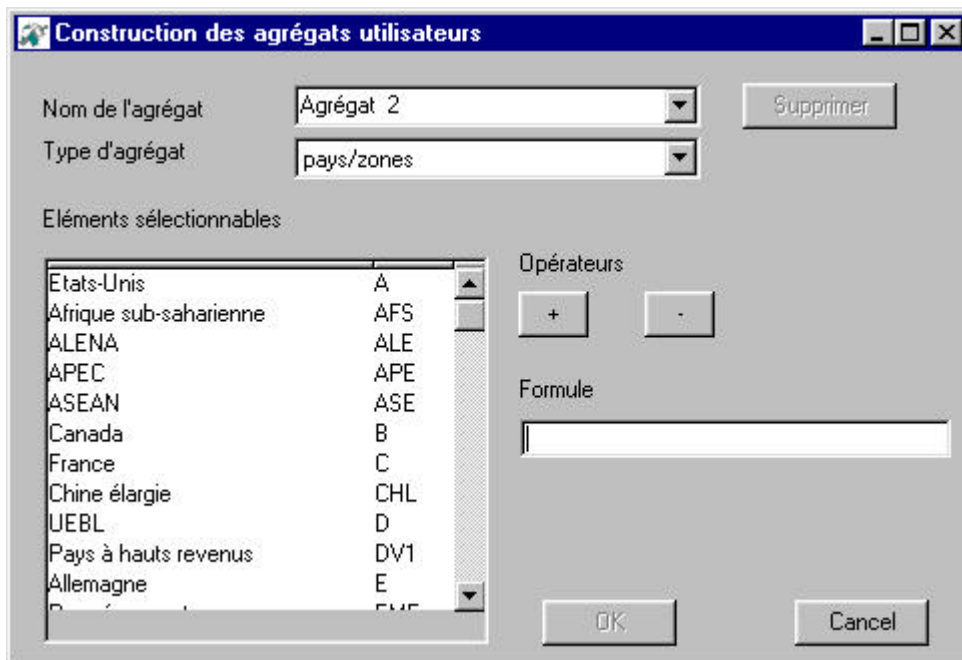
Construction des agrégats utilisateurs

Nom de l'agrégat
Agrégat 2
Supprimer
Type d'agrégat
pays/zones

Eléments sélectionnables

| | |
|---|---|
| Etats-Unis | A |
| Afrique sub-saharienne | AFS |
| ALENA | ALE |
| APEC | APE |
| ASEAN | ASE |
| Canada | B |
| France | C |
| Chine élargie | CHL |
| UEBL | D |
| Pays à hauts revenus | DV1 |
| Allemagne | E |
| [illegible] | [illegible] |

Opérateurs
+
-

Formule

OK
Cancel